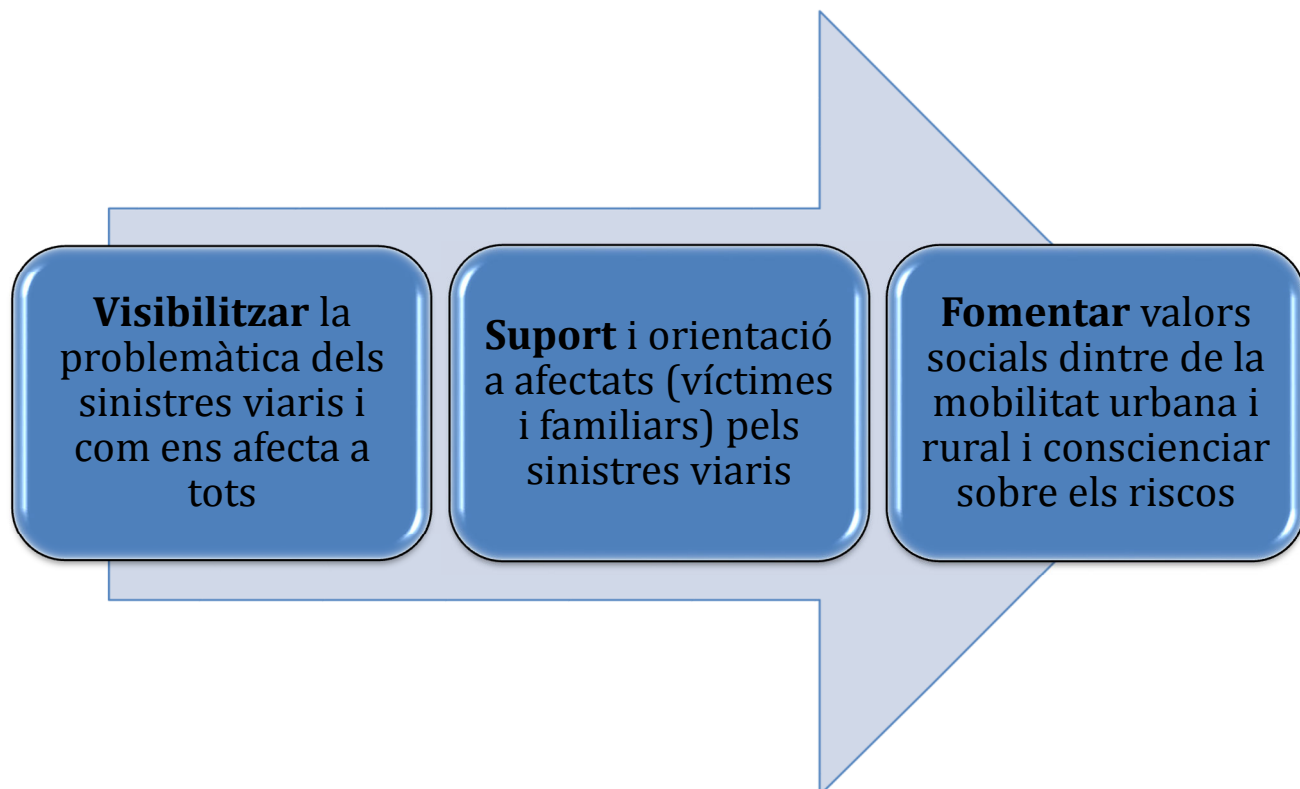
**Visibilitzar** la problemàtica dels sinistres viaris i com ens afecta a tots

**Suport** i orientació a afectats (víctimes i familiars) pels sinistres viaris

**Fomentar** valors socials dintre de la mobilitat urbana i rural i conscienciar sobre els riscos